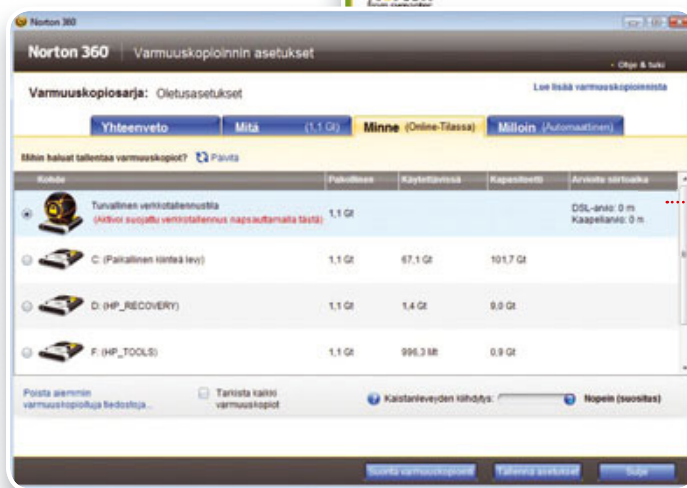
Norton 360

Norton 360 | Varmuuskopioinnin asetukset

Ohje & tuki

Varmuuskopiosarja: Oletusasetukset

Lue lisää varmuuskopioinnista

Yhteenveto | Mitä (1,1 Gt) | Minne (Online-Tilassa) | Milloin (Automaattinen)

Mihin haluat tallentaa varmuuskopiot? Päivitä

| Kohde | Pakollisesa | Käytettävissä | Kapasiteetti | Arvioitu siirtoaika |
|---|---|---|---|---|
| Turvallinen verkkotallennustila (Aktivoi suojattu verkkotallennus napsauttamalla tästä) | 1,1 Gt | | | DSL-arvio: 0 m Kaapeliarvio: 0 m |
| C: (Paikallinen kiinteä levy) | 1,1 Gt | 67,1 Gt | 101,7 Gt | |
| D: (HP_RECOVERY) | 1,1 Gt | 1,4 Gt | 9,0 Gt | |
| F: (HP_TOOLS) | 1,1 Gt | 996,3 Mt | 0,9 Gt | |

Poista aiemmin varmuuskopioituja tiedostoja...

Tarkista kaikki varmuuskopiot

Kaistanleveyden rajoitus: Nopein (suositus)

Suorita varmuuskopiointi | Tallenna asetukset | Sulje